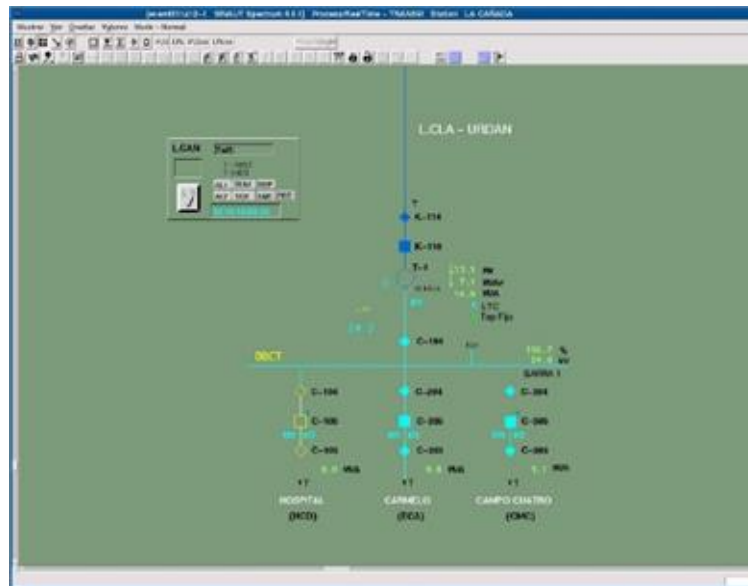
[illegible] SINAUT Spectrum 4.5.0 ProcessRealTime - TNAMM Station LA CAÑADA

Mostrar Ver Cambiar Ventana Modo - Normal

L.CLA - URDAN

L.CAN

K-114

K-110

T-1

MW

MVAr

MVA

LTC

Tap Pos

C-104

DBCT

BARRA 1

C-304

C-204

C-104

C-306

C-206

C-305

C-203

C-303

MW

MW

MW

HOSPITAL

(HCD)

CARMELO

(ECA)

CAMPO CUATRO

(CMC)